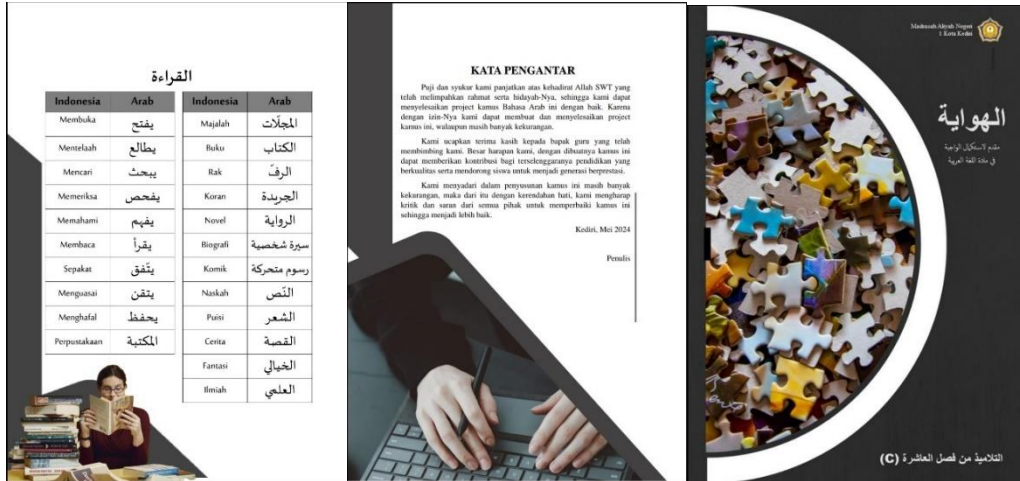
القراءة

| Indonesia | Arab |
|---|---|
| Membuka | يفتح |
| Mentelaah | يطالع |
| Mencari | يبحث |
| Memeriksa | يفحص |
| Memahami | يفهم |
| Membaca | يقرأ |
| Sepakat | يتّفق |
| Menguasai | يتقن |
| Menghafal | يحفظ |
| Perpustakaan | المكتبة |

| Indonesia | Arab |
|---|---|
| Majalah | المجلّات |
| Buku | الكتاب |
| Rak | الرفّ |
| Koran | الجريدة |
| Novel | الرواية |
| Biografi | سيرة شخصية |
| Komik | رسوم متحركة |
| Naskah | النّص |
| Puisi | الشعر |
| Cerita | القصة |
| Fantasi | الخيالي |
| Ilmiah | العلمي |

KATA PENGANTAR

Puji dan syukur kami panjatkan atas kehadirat Allah SWT yang telah melimpahkan rahmat serta hidayah-Nya, sehingga kami dapat menyelesaikan project kamus Bahasa Arab ini dengan baik. Karena dengan izin-Nya kami dapat membuat dan menyelesaikan project kamus ini, walaupun masih banyak kekurangan.

Kami ucapkan terima kasih kepada bapak guru yang telah membimbing kami. Besar harapan kami, dengan dibuatnya kamus ini dapat memberikan kontribusi bagi terselenggaranya pendidikan yang berkualitas serta mendorong siswa untuk menjadi generasi berprestasi.

Kami menyadari dalam penyusunan kamus ini masih banyak kekurangan, maka dari itu dengan kerendahan hati, kami mengharap kritik dan saran dari semua pihak untuk memperbaiki kamus ini sehingga menjadi lebih baik.

Kediri, Mei 2024

Penulis

Madrasah Aliyah Negeri 1 Kota Kediri

الهواية

مقدم لاستكمال الواجبة في مادة اللغة العربية

التلاميذ من فصل العاشرة (C)